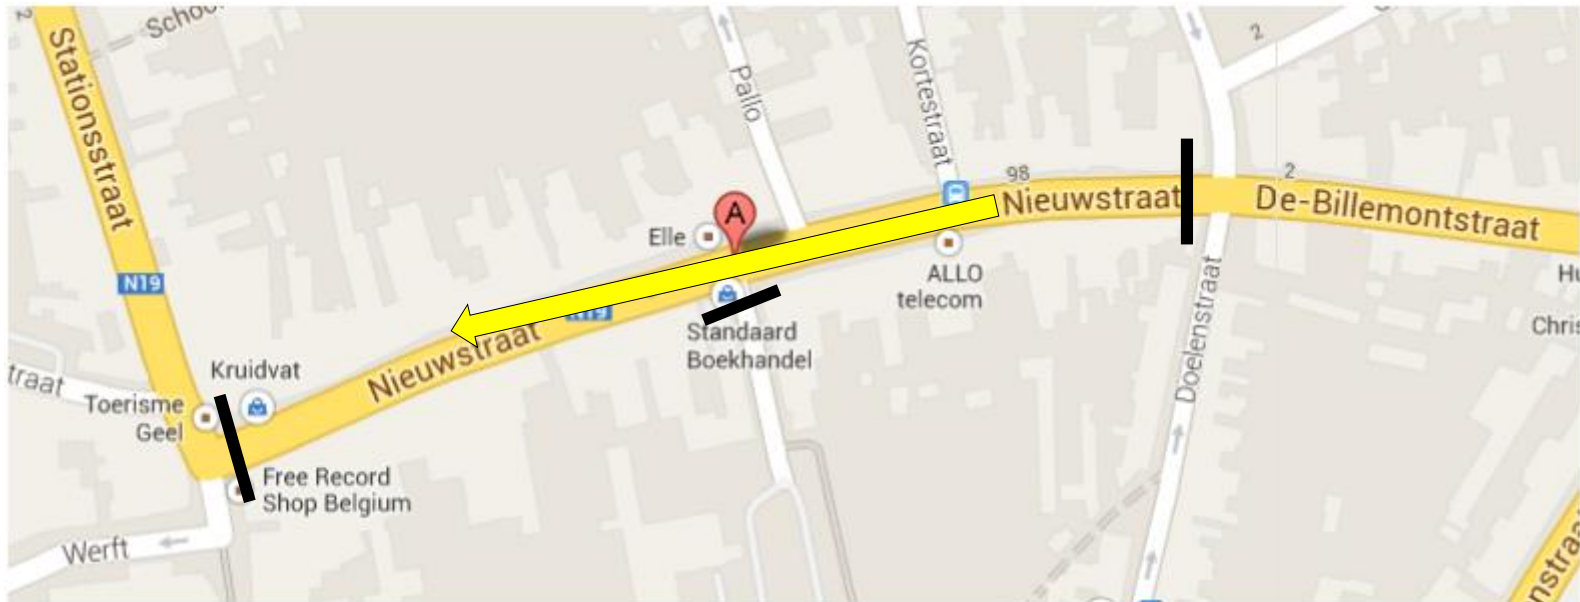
Schoo
2
Stationsstraat
Pallo
Kortestraat
2
98
Nieuwstraat
De-Billemontstraat
2
Elle
A
ALLO telecom
Hu
Chris
N19
N19
Standaard Boekhandel
Doelenstraat
Kruidvat
traat
Toerisme Geel
Nieuwstraat
Free Record Shop Belgium
Werft
nstra